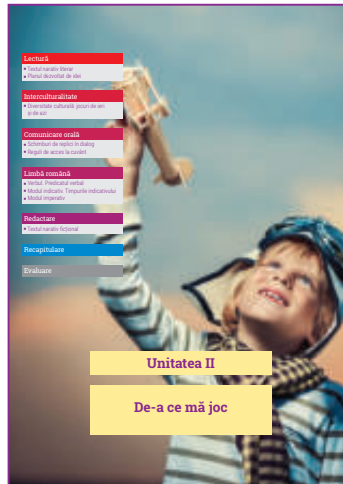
Lectură
• Textul narativ literar
• Planul dezvoltat de idei

Interculturalitate
• Diversitate culturală: jocuri de ieri și de azi

Comunicare orală
• Schimburi de replici în dialog
• Reguli de acces la cuvânt

Limbă română
• Verbul. Predicatul verbal
• Modul indicativ. Timpurile indicativului
• Modul imperativ

Redactare
• Textul narativ ficțional

Recapitulare

Evaluare

Unitatea II

De-a ce mă joc